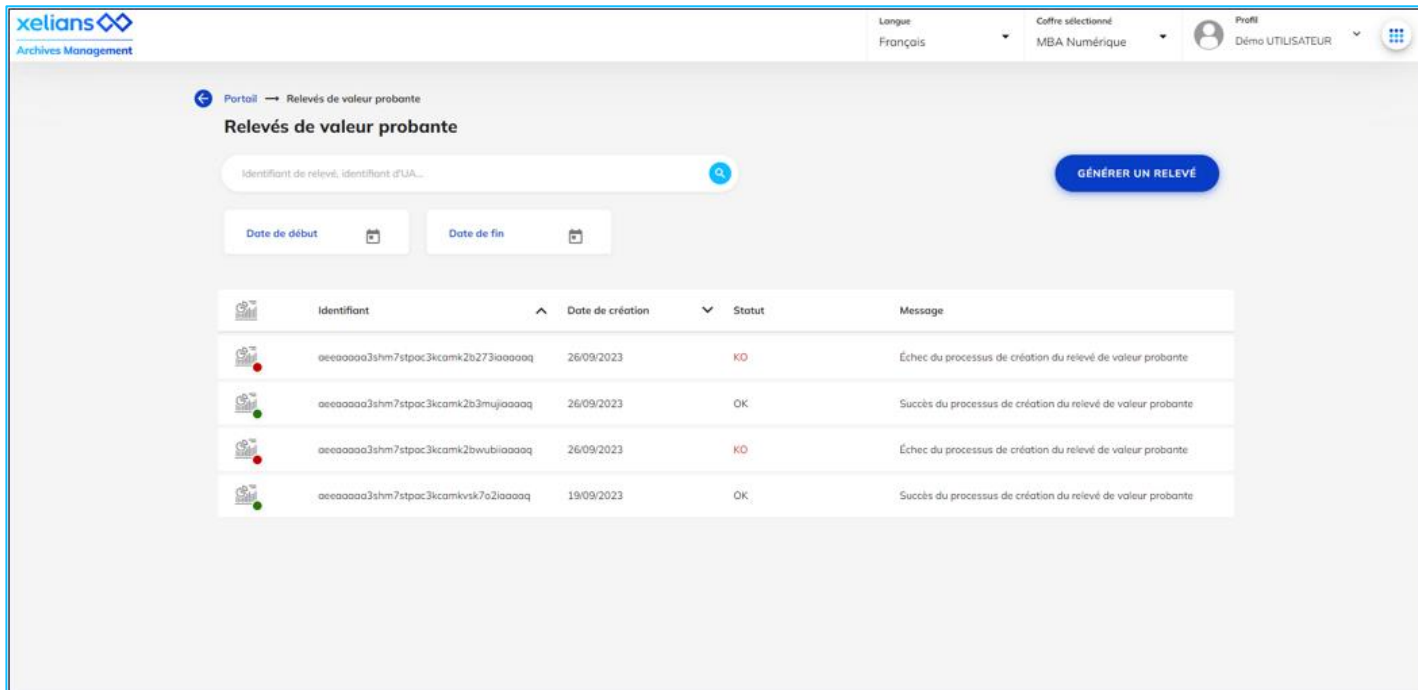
xelians
Archives Management

Langue
Français

Coffre sélectionné
MBA Numérique

Profil
Démo UTILISATEUR

Portail → Relevés de valeur probante

Relevés de valeur probante

Identifiant de relevé, identifiant d'UA...

GÉNÉRER UN RELEVÉ

Date de début

Date de fin

| | Identifiant | Date de création | Statut | Message |
|---|---|---|---|---|
| | aeeaaaaa3shm7stpac3kcamk2b273iaaaaq | 26/09/2023 | KO | Échec du processus de création du relevé de valeur probante |
| | aeeaaaaa3shm7stpac3kcamk2b3mujiaaaaq | 26/09/2023 | OK | Succès du processus de création du relevé de valeur probante |
| | aeeaaaaa3shm7stpac3kcamk2bwubiiaaaaq | 26/09/2023 | KO | Échec du processus de création du relevé de valeur probante |
| | aeeaaaaa3shm7stpac3kcamkvsk7o2iaaaaq | 19/09/2023 | OK | Succès du processus de création du relevé de valeur probante |